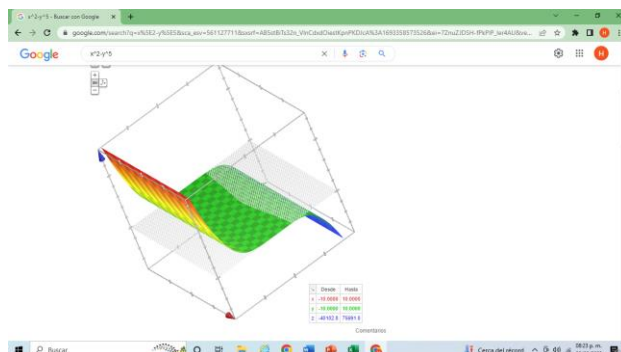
x^2-y^5 - Buscar con Google ×

google.com/search?q=x%5E2-y%5E5&sca_esv=561127711&sxsrf=AB5stBiTz32o_VnCdxdOIastKpnPKDIcA%3A1693358573526&ei=72nuZDSH-IPkPIP_iwr4AU&ve...

Google

x^2-y^5

| | Desde | Hasta |
|---|---|---|
| x | -10.0000 | 10.0000 |
| y | -10.0000 | 10.0000 |
| z | -40102.5 | 75481.6 |

Comentarios

Buscar

Cerca del récord

08:23 p. m.